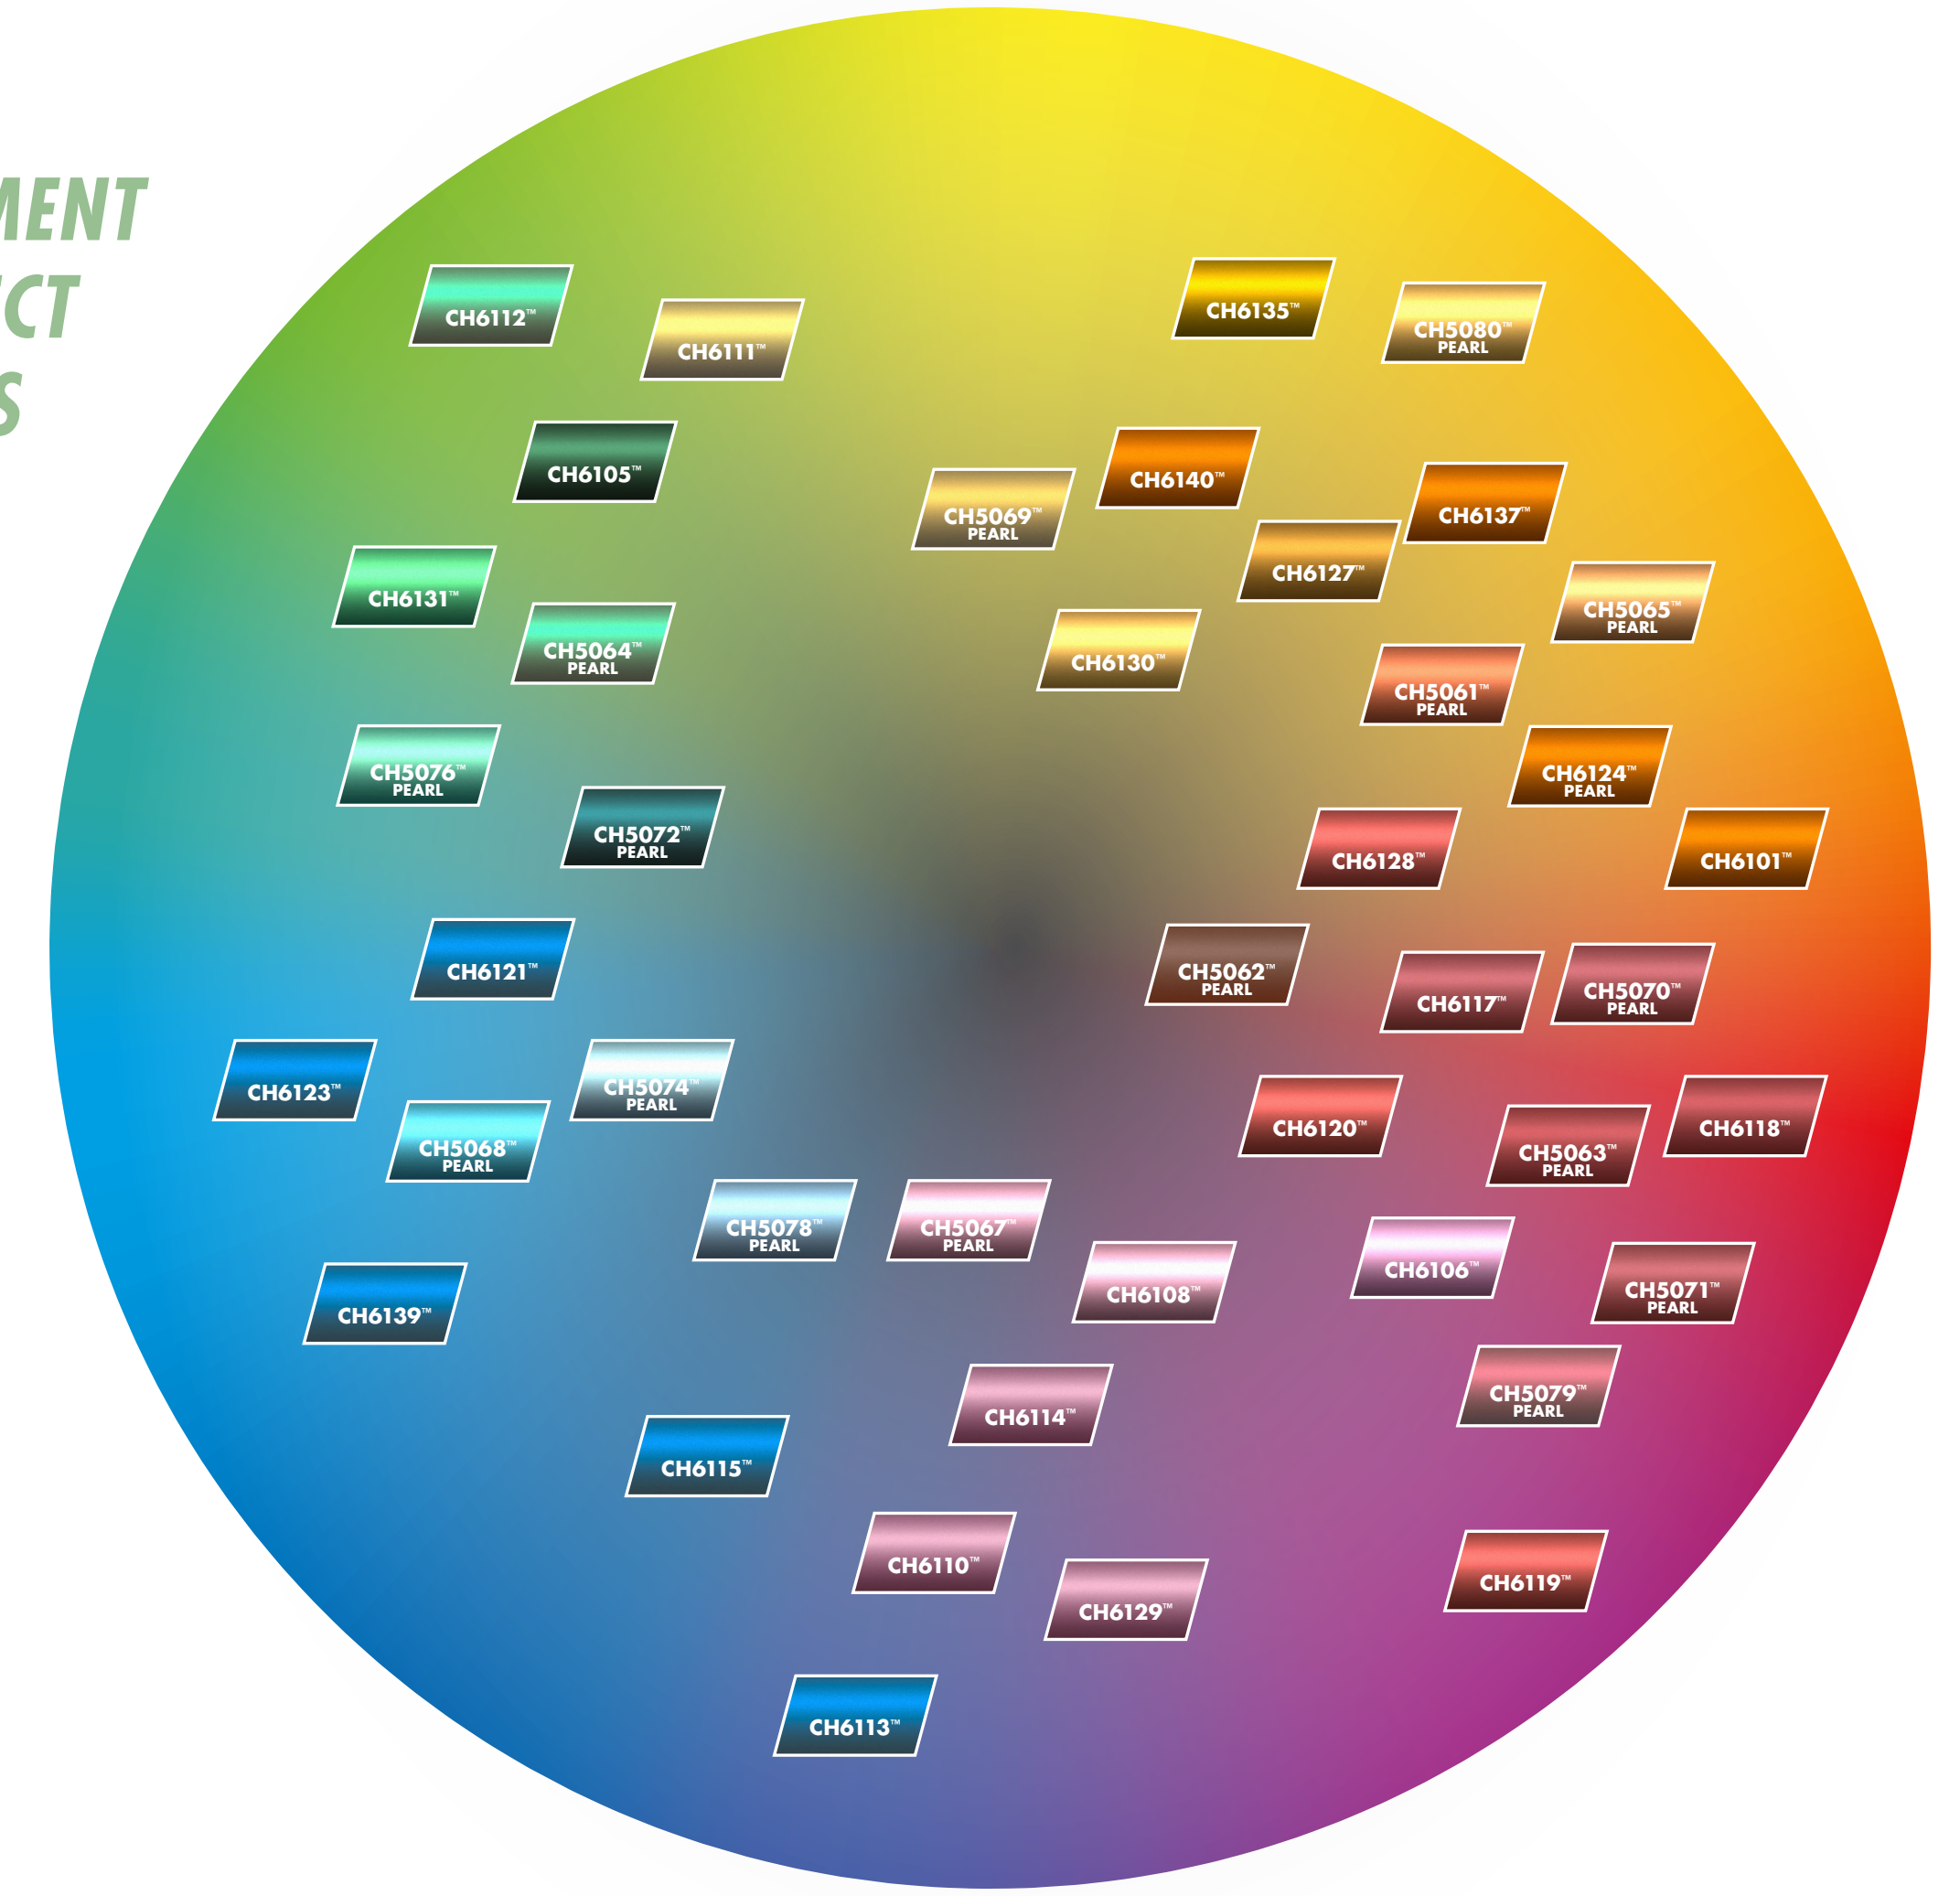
MENT
CT
S

CH6112™
CH6111™
CH6135™
CH5080™ PEARL
CH6105™
CH6140™
CH5069™ PEARL
CH6137™
CH6127™
CH6131™
CH5064™ PEARL
CH6130™
CH5065™ PEARL
CH5061™ PEARL
CH5076™ PEARL
CH6124™ PEARL
CH5072™ PEARL
CH6128™
CH6101™
CH6121™
CH5062™ PEARL
CH6117™
CH5070™ PEARL
CH6123™
CH5074™ PEARL
CH5068™ PEARL
CH6120™
CH5063™ PEARL
CH6118™
CH5078™ PEARL
CH5067™ PEARL
CH6108™
CH6106™
CH5071™ PEARL
CH6139™
CH5079™ PEARL
CH6114™
CH6115™
CH6110™
CH6129™
CH6119™
CH6113™